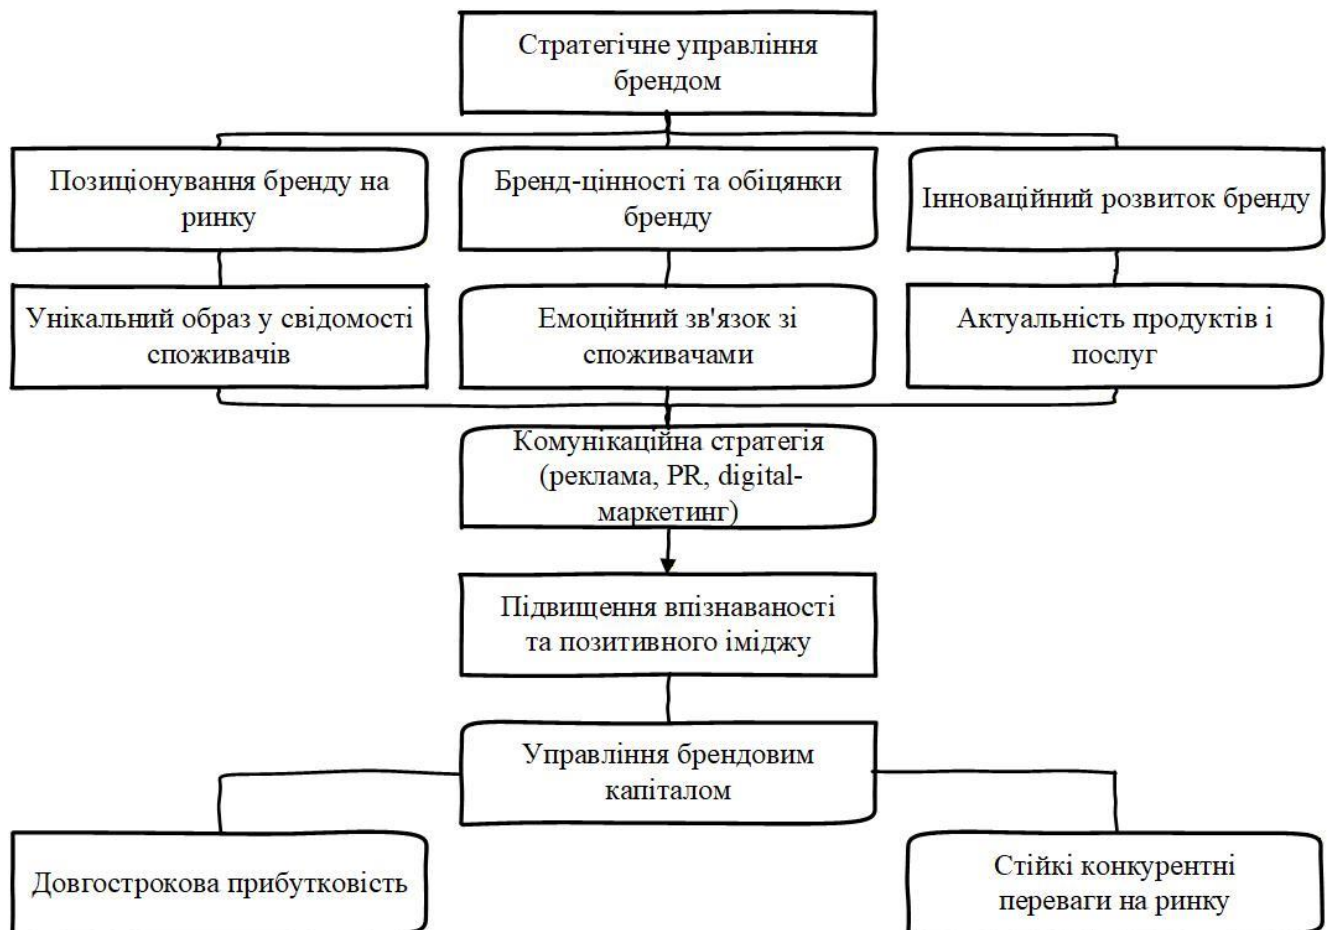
Стратегічне управління брендом

Позиціонування бренду на ринку

Бренд-цінності та обіцянки бренду

Інноваційний розвиток бренду

Унікальний образ у свідомості споживачів

Емоційний зв'язок зі споживачами

Актуальність продуктів і послуг

Комунікаційна стратегія (реклама, PR, digital-маркетинг)

Підвищення впізнаваності та позитивного іміджу

Управління брендовим капіталом

Довгострокова прибутковість

Стійкі конкурентні переваги на ринку